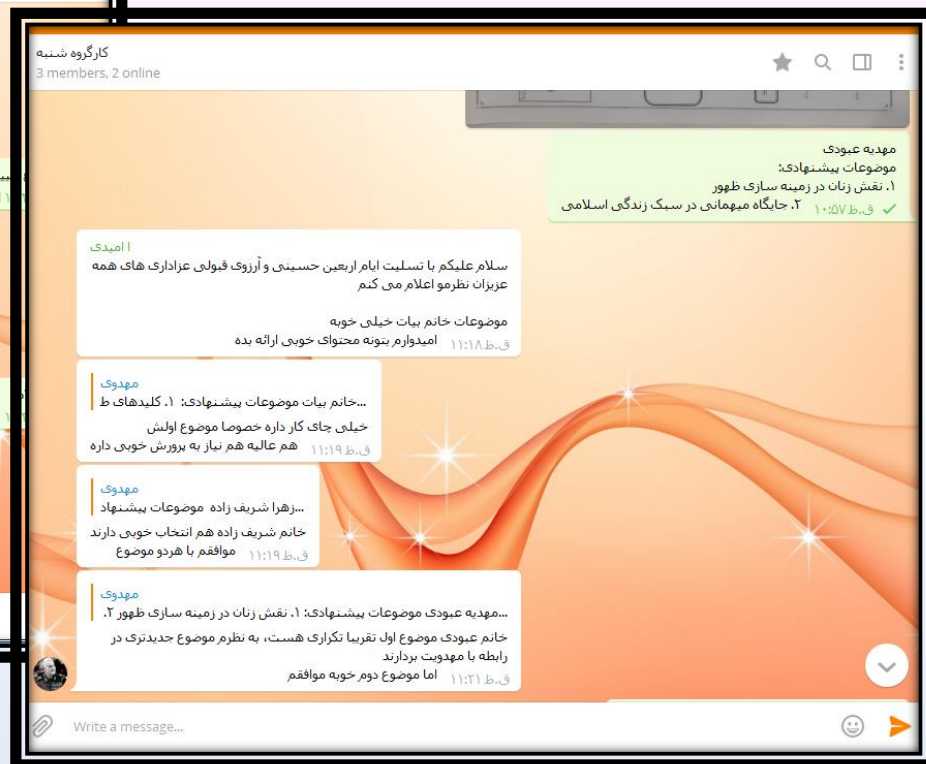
کارگروه شنبه
3 members, 2 online

مهدیه عبودی
موضوعات پیشنهادی:
۱. نقش زنان در زمینه سازی ظهور
۲. جایگاه میهمانی در سبک زندگی اسلامی
ق.ظ ۱۰:۵۷

ا امیدی
سلام علیکم با تسلیت ایام اربعین حسینی و آرزوی قبولی عزاداری های همه عزیزان نظرمو اعلام می کنم

موضوعات خانم بیات خیلی خوبه
امیدوارم بتونه محتوای خوبی ارائه بده
ق.ظ ۱۱:۱۸

مهدوی
خانم بیات موضوعات پیشنهادی: ۱. کلیدهای ط...
خیلی چای کار داره خصوصا موضوع اولش
هم عالیه هم نیاز به پرورش خوبی داره
ق.ظ ۱۱:۱۹

مهدوی
زهرا شریف زاده موضوعات پیشنهاد...
خانم شریف زاده هم انتخاب خوبی دارند
موافقم با هردو موضوع
ق.ظ ۱۱:۱۹

مهدوی
مهدیه عبودی موضوعات پیشنهادی: ۱. نقش زنان در زمینه سازی ظهور ۲...
خانم عبودی موضوع اول تقریبا تکراری هست، به نظرم موضوع جدیدتری در رابطه با مهدویت بردارند
اما موضوع دوم خوبه موافقم
ق.ظ ۱۱:۲۱

Write a message...